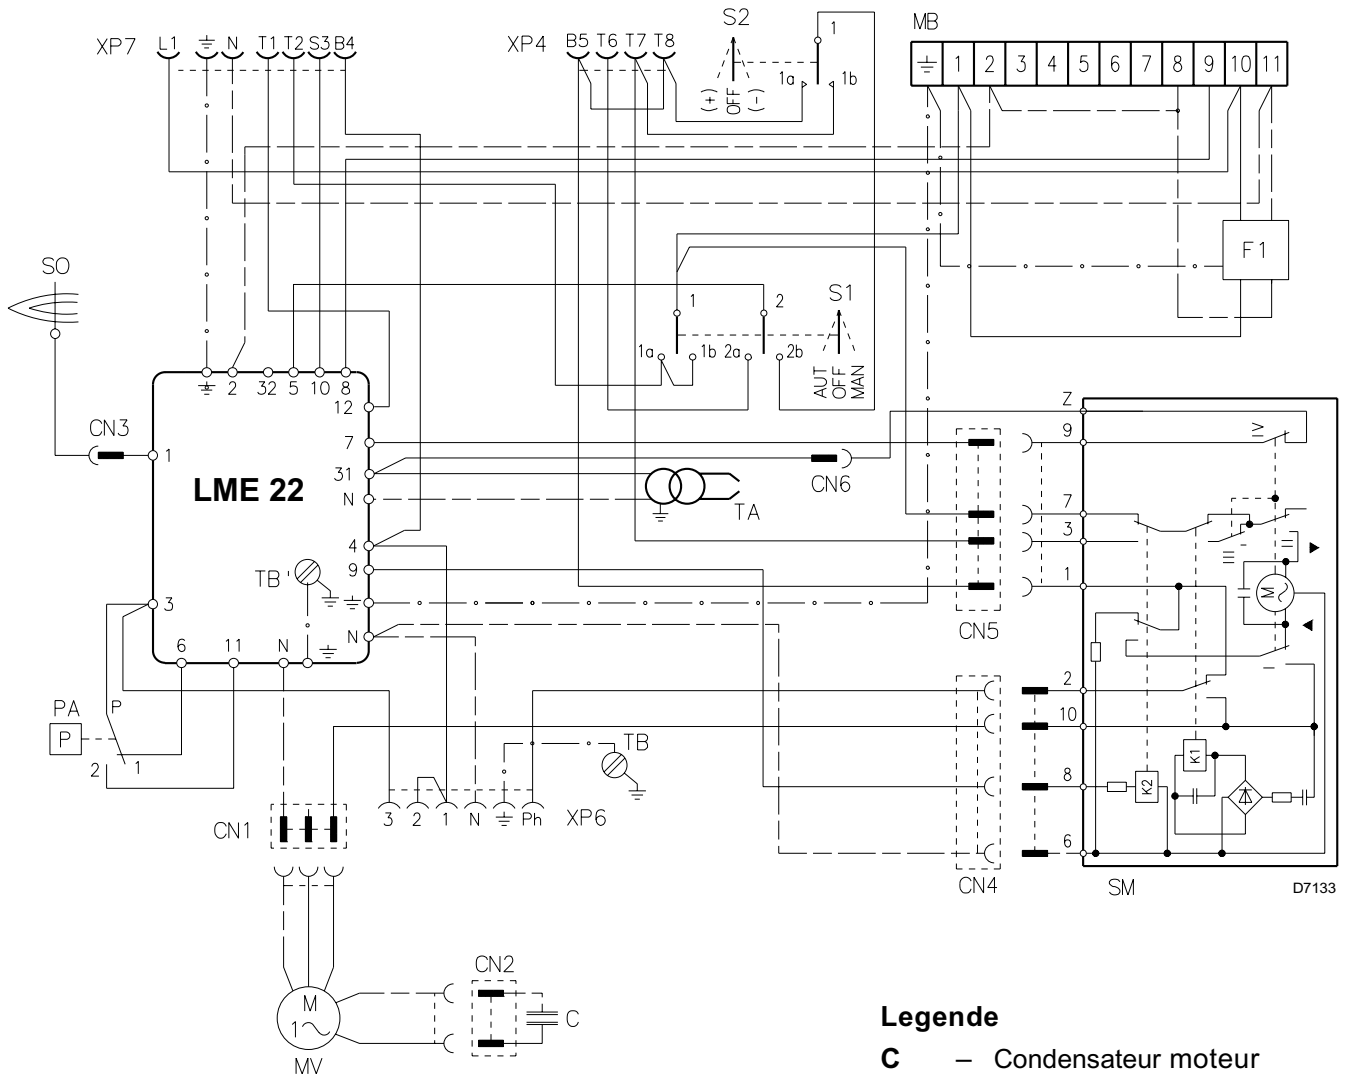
XP7 L1 N T1 T2 S3 B4

XP4 B5 T6 T7 T8

S2 (+) OFF (-) 1 1a 1b

MB 1 2 3 4 5 6 7 8 9 10 11

F1

SO

1 2 S1 1a 1b 2a 2b AUT OFF MAN

2 32 5 10 8 12

CN3 1

LME 22

7 31 N 4 9 N

CN6

TA

TB' 3

6 11 N

PA P P 2 1

CN5

Z 9 7 3 1 2 10 8 6

K1 K2

CN4

SM

D7133

XP6 3 2 1 N Ph TB

CN1

CN2 C

M 1~ MV

**Legende**

**C** – Condensateur moteur